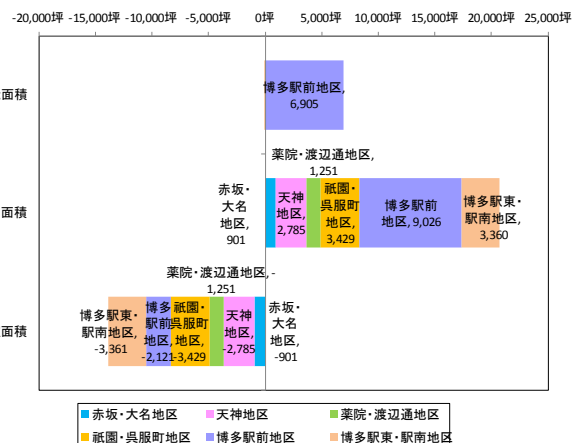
-20,000坪 -15,000坪 -10,000坪 -5,000坪 0坪 5,000坪 10,000坪 15,000坪 20,000坪 25,000坪

面積

博多駅前地区, 6,905

面積

薬院・渡辺通地区, 1,251

赤坂・大名地区, 901

天神地区, 2,785

祇園・呉服町地区, 3,429

博多駅前地区, 9,026

博多駅東・駅南地区, 3,360

面積

薬院・渡辺通地区, -1,251

博多駅東・駅南地区, -3,361

博多駅前地区, -2,121

祇園・呉服町地区, -3,429

天神地区, -2,785

赤坂・大名地区, -901

赤坂・大名地区
天神地区
薬院・渡辺通地区
祇園・呉服町地区
博多駅前地区
博多駅東・駅南地区